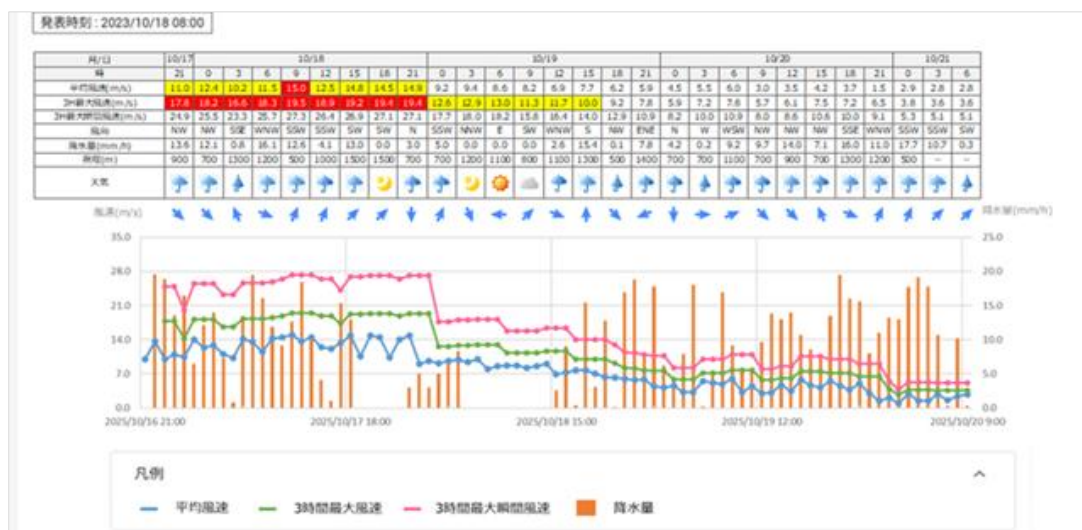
発表時刻：2023/10/18 08:00

| 月/日 | 10/17 | 10/18 | | | | | | | | 10/19 | | | | | | | | 10/20 | | | | | | | | 10/21 | | |
|---|---|---|---|---|---|---|---|---|---|---|---|---|---|---|---|---|---|---|---|---|---|---|---|---|---|---|---|---|
| 時 | 21 | 0 | 3 | 6 | 9 | 12 | 15 | 18 | 21 | 0 | 3 | 6 | 9 | 12 | 15 | 18 | 21 | 0 | 3 | 6 | 9 | 12 | 15 | 18 | 21 | 0 | 3 | 6 |
| 平均風速(m/s) | 11.0 | 12.4 | 10.2 | 11.5 | 15.0 | 12.5 | 14.8 | 14.5 | 14.9 | 9.2 | 9.4 | 8.6 | 8.2 | 6.9 | 7.7 | 6.2 | 5.9 | 4.5 | 5.5 | 6.0 | 3.0 | 3.5 | 4.2 | 3.7 | 1.5 | 2.9 | 2.8 | 2.8 |
| 3h最大風速(m/s) | 17.8 | 18.2 | 16.6 | 18.3 | 19.5 | 18.9 | 19.2 | 19.4 | 19.4 | 12.6 | 12.9 | 13.0 | 11.3 | 11.7 | 10.0 | 9.2 | 7.8 | 5.9 | 7.2 | 7.6 | 5.7 | 6.1 | 7.5 | 7.2 | 6.5 | 3.8 | 3.6 | 3.6 |
| 3h最大瞬間風速(m/s) | 24.9 | 25.5 | 23.3 | 25.7 | 27.3 | 26.4 | 26.9 | 27.1 | 27.1 | 17.7 | 18.0 | 18.2 | 15.8 | 16.4 | 14.0 | 12.9 | 10.9 | 8.2 | 10.0 | 10.9 | 8.0 | 8.6 | 10.6 | 10.0 | 9.1 | 5.3 | 5.1 | 5.1 |
| 風向 | NW | NW | SSE | WNW | SSW | SSW | SW | SW | N | SSW | NNW | E | SW | WNW | S | NW | ENE | N | W | WSW | NW | NW | NW | SSE | WNW | SSW | SSW | SW |
| 降水量(mm/h) | 13.6 | 12.1 | 0.8 | 16.1 | 12.6 | 4.1 | 13.0 | 0.0 | 3.0 | 5.0 | 0.0 | 0.0 | 0.0 | 2.6 | 15.4 | 0.1 | 7.8 | 4.2 | 0.2 | 9.2 | 9.7 | 14.0 | 7.1 | 16.0 | 11.0 | 17.7 | 10.7 | 0.3 |
| 視程(m) | 900 | 700 | 1300 | 1200 | 500 | 1000 | 1500 | 1500 | 700 | 700 | 1200 | 1100 | 800 | 1100 | 1300 | 500 | 1400 | 700 | 700 | 1100 | 700 | 900 | 700 | 1300 | 1200 | 500 | – | – |
| 天気 | | | | | | | | | | | | | | | | | | | | | | | | | | | | |

風速(m/s)
降水量(mm/h)
35.0
28.0
21.0
14.0
7.0
0.0
25.0
20.0
15.0
10.0
5.0
0.0
2025/10/16 21:00
2025/10/17 18:00
2025/10/18 15:00
2025/10/19 12:00
2025/10/20 9:00

凡例
平均風速
3時間最大風速
3時間最大瞬間風速
降水量